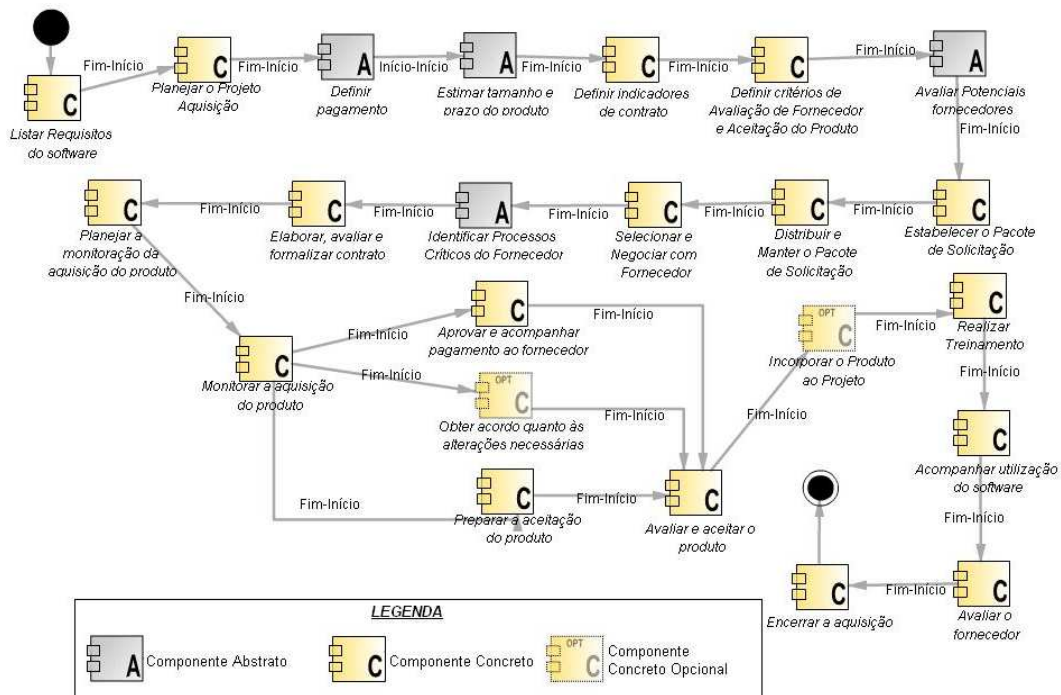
C
Listar Requisitos do software

Fim-Início

C
Planejar o Projeto Aquisição

Fim-Início

A
Definir pagamento

Início-Início

A
Estimar tamanho e prazo do produto

Fim-Início

C
Definir indicadores de contrato

Fim-Início

C
Definir critérios de Avaliação de Fornecedor e Aceitação do Produto

Fim-Início

A
Avaliar Potenciais fornecedores

Fim-Início

C
Estabelecer o Pacote de Solicitação

Fim-Início

C
Distribuir e Manter o Pacote de Solicitação

Fim-Início

C
Selecionar e Negociar com Fornecedor

Fim-Início

A
Identificar Processos Críticos do Fornecedor

Fim-Início

C
Elaborar, avaliar e formalizar contrato

Fim-Início

C
Planejar a monitoração da aquisição do produto

Fim-Início

C
Monitorar a aquisição do produto

Fim-Início

C
Aprovar e acompanhar pagamento ao fornecedor

Fim-Início

Fim-Início

OPT
C
Obter acordo quanto às alterações necessárias

Fim-Início

Fim-Início

C
Preparar a aceitação do produto

Fim-Início

C
Avaliar e aceitar o produto

Fim-Início

OPT
C
Incorporar o Produto ao Projeto

Fim-Início

C
Realizar Treinamento

Fim-Início

C
Acompanhar utilização do software

Fim-Início

C
Avaliar o fornecedor

Fim-Início

C
Encerrar a aquisição

LEGENDA
A Componente Abstrato
C Componente Concreto
OPT C Componente Concreto Opcional